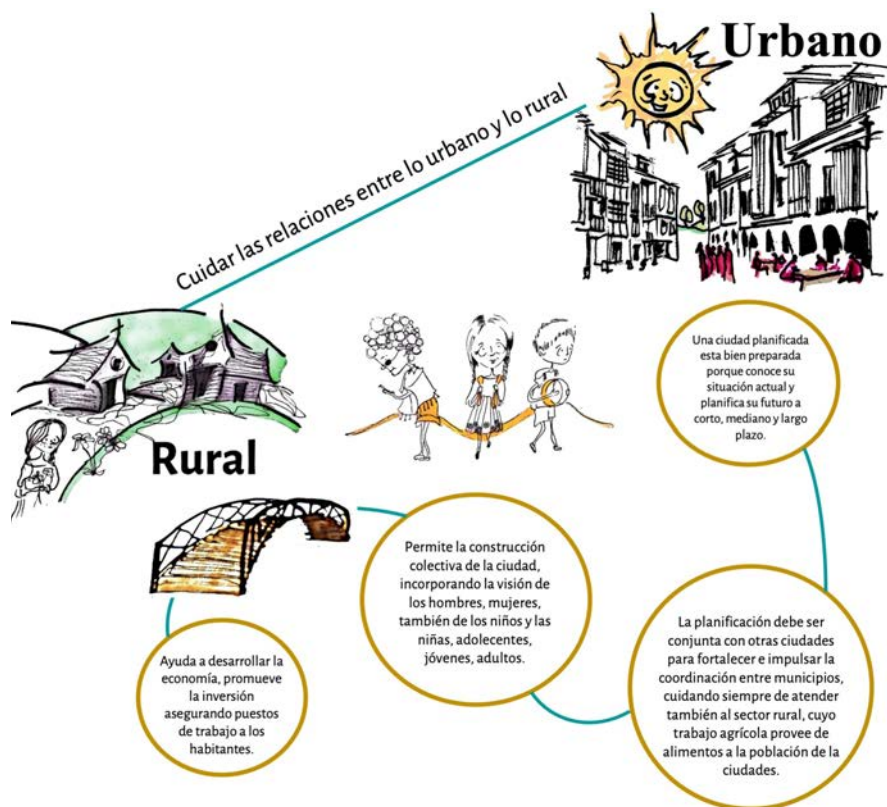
Urbano

Cuidar las relaciones entre lo urbano y lo rural

Rural

Una ciudad planificada esta bien preparada porque conoce su situación actual y planifica su futuro a corto, mediano y largo plazo.

La planificación debe ser conjunta con otras ciudades para fortalecer e impulsar la coordinación entre municipios, cuidando siempre de atender también al sector rural, cuyo trabajo agrícola provee de alimentos a la población de la ciudades.

Permite la construcción colectiva de la ciudad, incorporando la visión de los hombres, mujeres, también de los niños y las niñas, adolecentes, jóvenes, adultos.

Ayuda a desarrollar la economía, promueve la inversión asegurando puestos de trabajo a los habitantes.